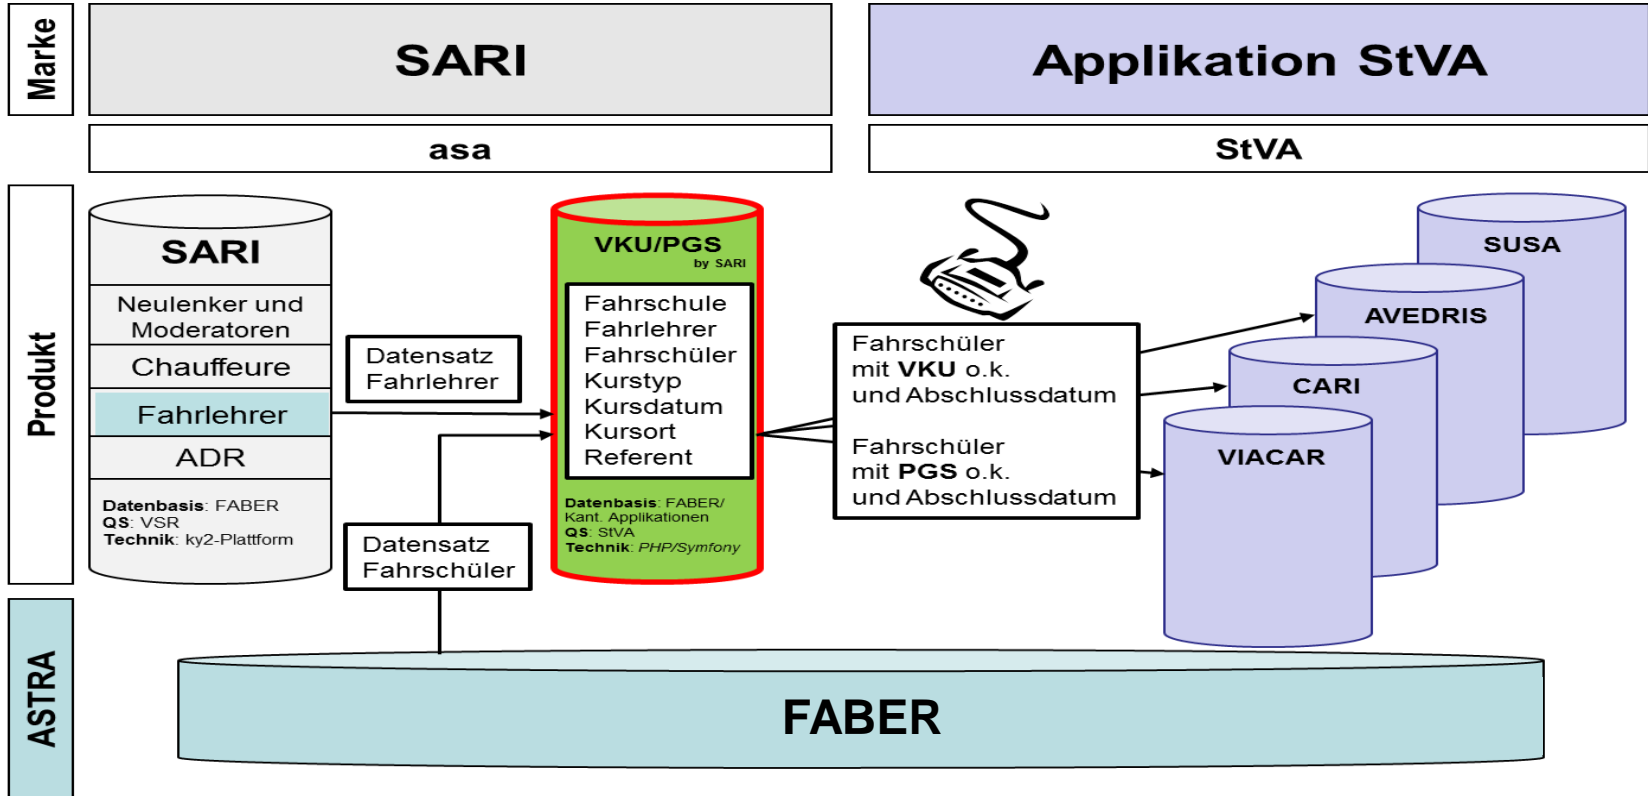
Marke

SARI

Applikation StVA

asa

StVA

Produkt

SARI

Neulenker und Moderatoren

Chauffeure

Fahrlehrer

ADR

Datenbasis: FABER
QS: VSR
Technik: ky2-Plattform

Datensatz Fahrlehrer

Datensatz Fahrschüler

VKU/PGS
by SARI

Fahrschule
Fahrlehrer
Fahrschüler
Kurstyp
Kursdatum
Kursort
Referent

Datenbasis: FABER/ Kant. Applikationen
QS: StVA
Technik: PHP/Symfony

Fahrschüler mit VKU o.k. und Abschlussdatum

Fahrschüler mit PGS o.k. und Abschlussdatum

SUSA

AVEDRIS

CARI

VIACAR

ASTRA

FABER